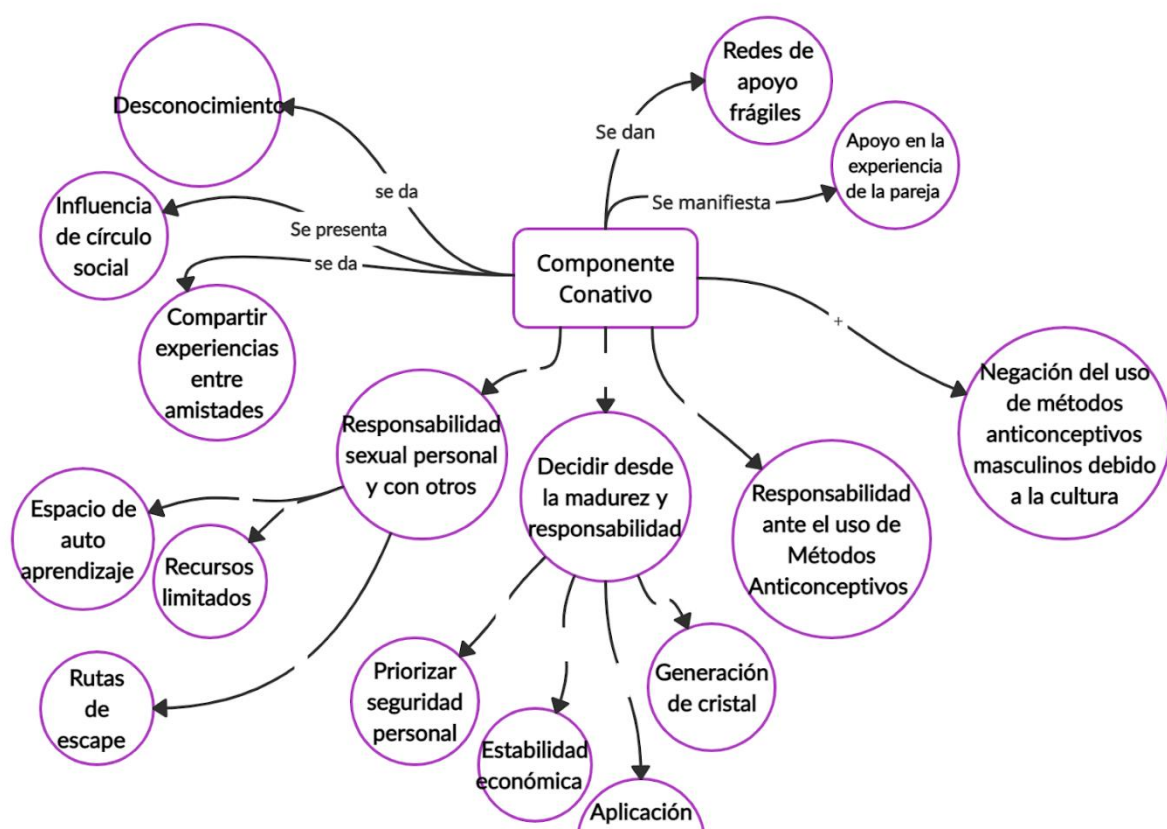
Desconocimiento

Redes de apoyo frágiles

Se dan

Apoyo en la experiencia de la pareja

Se manifiesta

se da

Influencia de círculo social

Se presenta

se da

Componente Conativo

Compartir experiencias entre amistades

+

Negación del uso de métodos anticonceptivos masculinos debido a la cultura

Responsabilidad sexual personal y con otros

Decidir desde la madurez y responsabilidad

Responsabilidad ante el uso de Métodos Anticonceptivos

Espacio de auto aprendizaje

Recursos limitados

Rutas de escape

Priorizar seguridad personal

Generación de cristal

Estabilidad económica

Aplicación